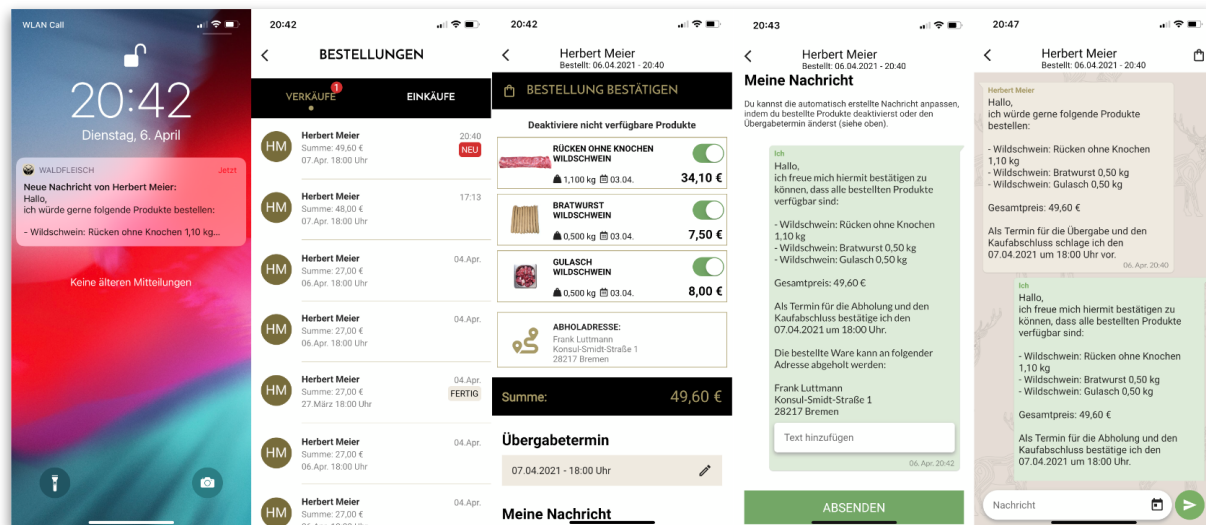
WLAN Call

20:42

Dienstag, 6. April

WALDFLEISCH Jetzt

Neue Nachricht von Herbert Meier:
Hallo,
ich würde gerne folgende Produkte bestellen:

- Wildschwein: Rücken ohne Knochen 1,10 kg...

Keine älteren Mitteilungen

20:42

BESTELLUNGEN

VERKÄUFE 1 EINKÄUFE

HM Herbert Meier 20:40
Summe: 49,60 € NEU
07.Apr. 18:00 Uhr

HM Herbert Meier 17:13
Summe: 48,00 €
07.Apr. 18:00 Uhr

HM Herbert Meier 04.Apr.
Summe: 27,00 €
06.Apr. 18:00 Uhr

HM Herbert Meier 04.Apr.
Summe: 27,00 €
06.Apr. 18:00 Uhr

HM Herbert Meier 04.Apr.
Summe: 27,00 € FERTIG
27.März 18:00 Uhr

HM Herbert Meier 04.Apr.
Summe: 27,00 €
06.Apr. 18:00 Uhr

HM Herbert Meier 04.Apr.
Summe: 27,00 €

20:42

Herbert Meier
Bestellt: 06.04.2021 - 20:40

BESTELLUNG BESTÄTIGEN

Deaktiviere nicht verfügbare Produkte

RÜCKEN OHNE KNOCHEN WILDSCHWEIN
1,100 kg 03.04. 34,10 €

BRATWURST WILDSCHWEIN
0,500 kg 03.04. 7,50 €

GULASCH WILDSCHWEIN
0,500 kg 03.04. 8,00 €

ABHOLADRESSE:
Frank Luttmann
Konsul-Smidt-Straße 1
28217 Bremen

Summe: 49,60 €

Übergabetermin

07.04.2021 - 18:00 Uhr

Meine Nachricht

20:43

Herbert Meier
Bestellt: 06.04.2021 - 20:40

Meine Nachricht

Du kannst die automatisch erstellte Nachricht anpassen, indem du bestellte Produkte deaktivierst oder den Übergabetermin änderst (siehe oben).

Ich
Hallo,
ich freue mich hiermit bestätigen zu können, dass alle bestellten Produkte verfügbar sind:

- Wildschwein: Rücken ohne Knochen 1,10 kg
- Wildschwein: Bratwurst 0,50 kg
- Wildschwein: Gulasch 0,50 kg

Gesamtpreis: 49,60 €

Als Termin für die Abholung und den Kaufabschluss bestätige ich den 07.04.2021 um 18:00 Uhr.

Die bestellte Ware kann an folgender Adresse abgeholt werden:

Frank Luttmann
Konsul-Smidt-Straße 1
28217 Bremen

Text hinzufügen

06. Apr. 20:42

ABSENDEN

20:47

Herbert Meier
Bestellt: 06.04.2021 - 20:40

Herbert Meier
Hallo,
ich würde gerne folgende Produkte bestellen:

- Wildschwein: Rücken ohne Knochen 1,10 kg
- Wildschwein: Bratwurst 0,50 kg
- Wildschwein: Gulasch 0,50 kg

Gesamtpreis: 49,60 €

Als Termin für die Übergabe und den Kaufabschluss schlage ich den 07.04.2021 um 18:00 Uhr vor.
06. Apr. 20:40

Ich
Hallo,
ich freue mich hiermit bestätigen zu können, dass alle bestellten Produkte verfügbar sind:

- Wildschwein: Rücken ohne Knochen 1,10 kg
- Wildschwein: Bratwurst 0,50 kg
- Wildschwein: Gulasch 0,50 kg

Gesamtpreis: 49,60 €

Als Termin für die Abholung und den Kaufabschluss bestätige ich den 07.04.2021 um 18:00 Uhr.

Nachricht